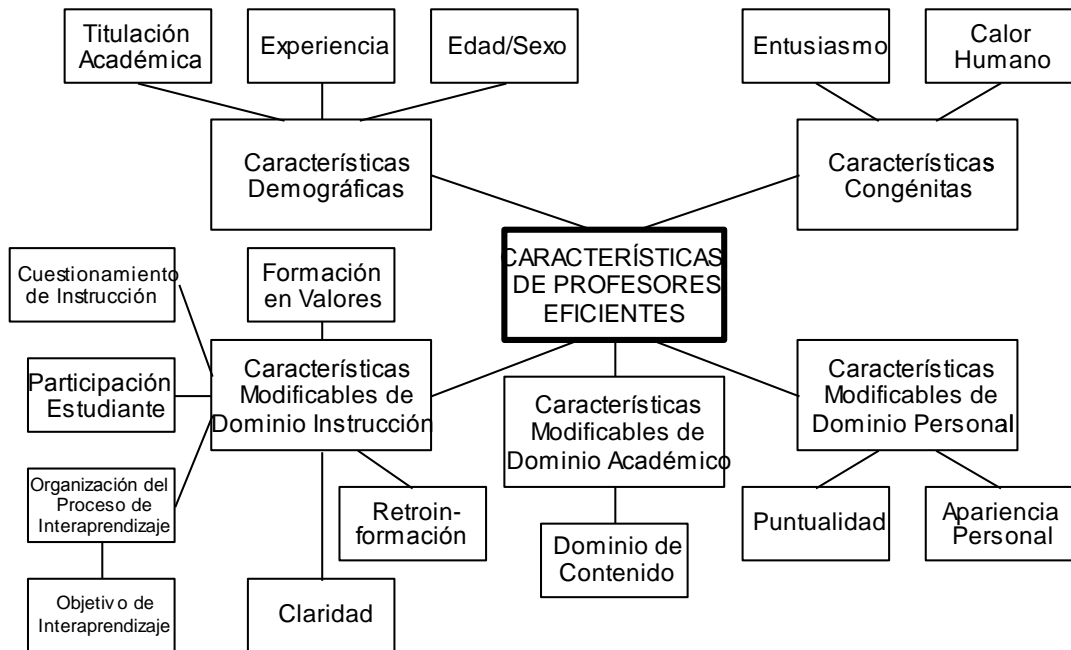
Titulación Académica

Experiencia

Edad/Sexo

Entusiasmo

Calor Humano

Características Demográficas

Características Congénitas

CARACTERÍSTICAS DE PROFESORES EFICIENTES

Cuestionamiento de Instrucción

Formación en Valores

Participación Estudiante

Características Modificables de Dominio Instrucción

Características Modificables de Dominio Académico

Características Modificables de Dominio Personal

Organización del Proceso de Interaprendizaje

Retroinformación

Dominio de Contenido

Puntualidad

Apariencia Personal

Objetivo de Interaprendizaje

Claridad